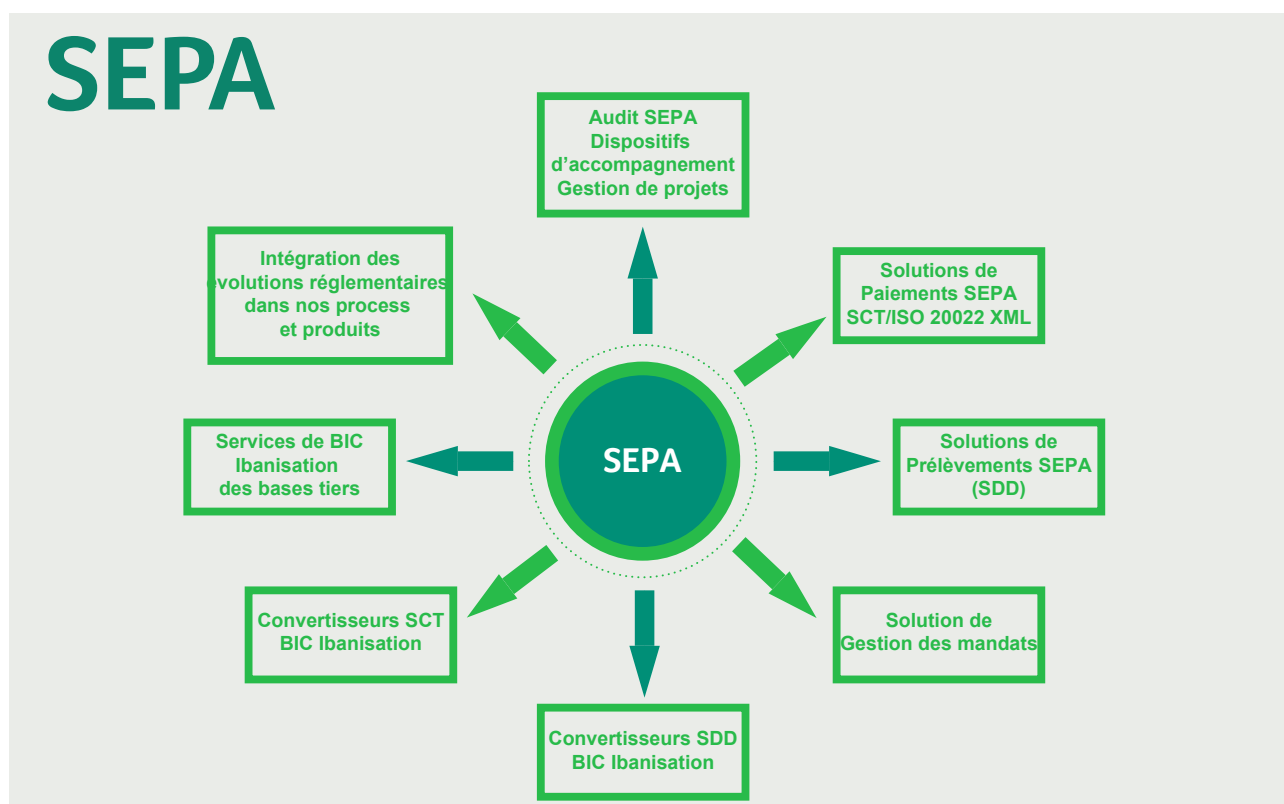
SEPA

Audit SEPA
Dispositifs
d'accompagnement
Gestion de projets

Intégration des
évolutions réglementaires
dans nos process
et produits

Solutions de
Paiements SEPA
SCT/ISO 20022 XML

Services de BIC
Ibanisation
des bases tiers

SEPA

Solutions de
Prélèvements SEPA
(SDD)

Convertisseurs SCT
BIC Ibanisation

Solution de
Gestion des mandats

Convertisseurs SDD
BIC Ibanisation